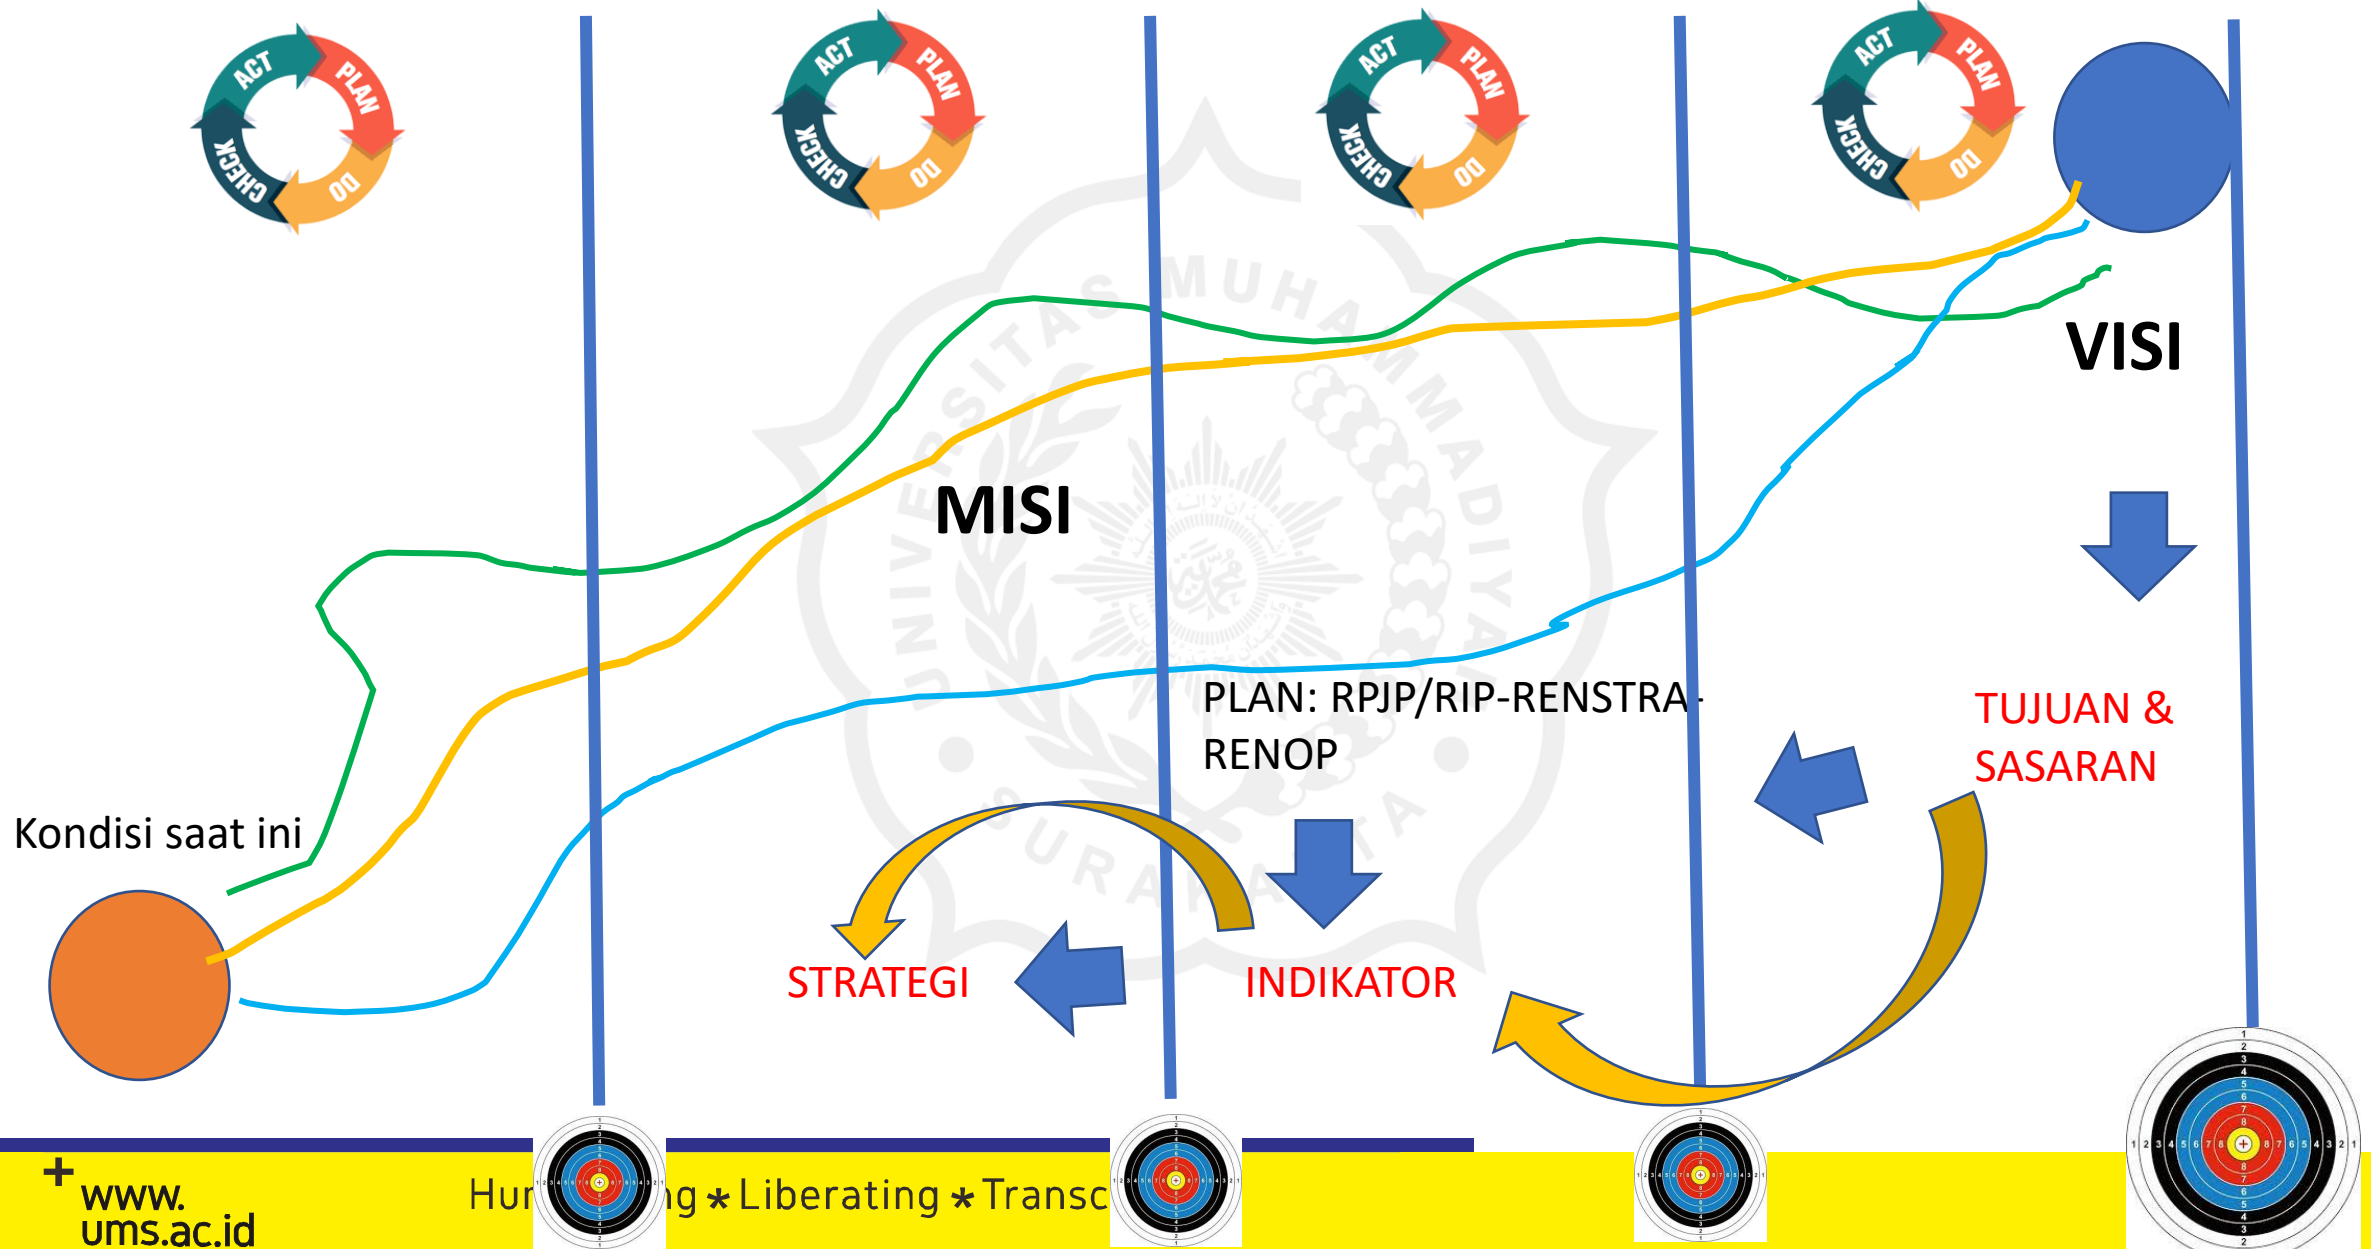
ACT PLAN DO CHECK

ACT PLAN DO CHECK

ACT PLAN DO CHECK

ACT PLAN DO CHECK

VISI

MISI

PLAN: RPJP/RIP-RENSTRA-RENOP

TUJUAN & SASARAN

Kondisi saat ini

STRATEGI

INDIKATOR

+ www.ums.ac.id

Hu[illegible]g ⁎ Liberating ⁎ Transc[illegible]